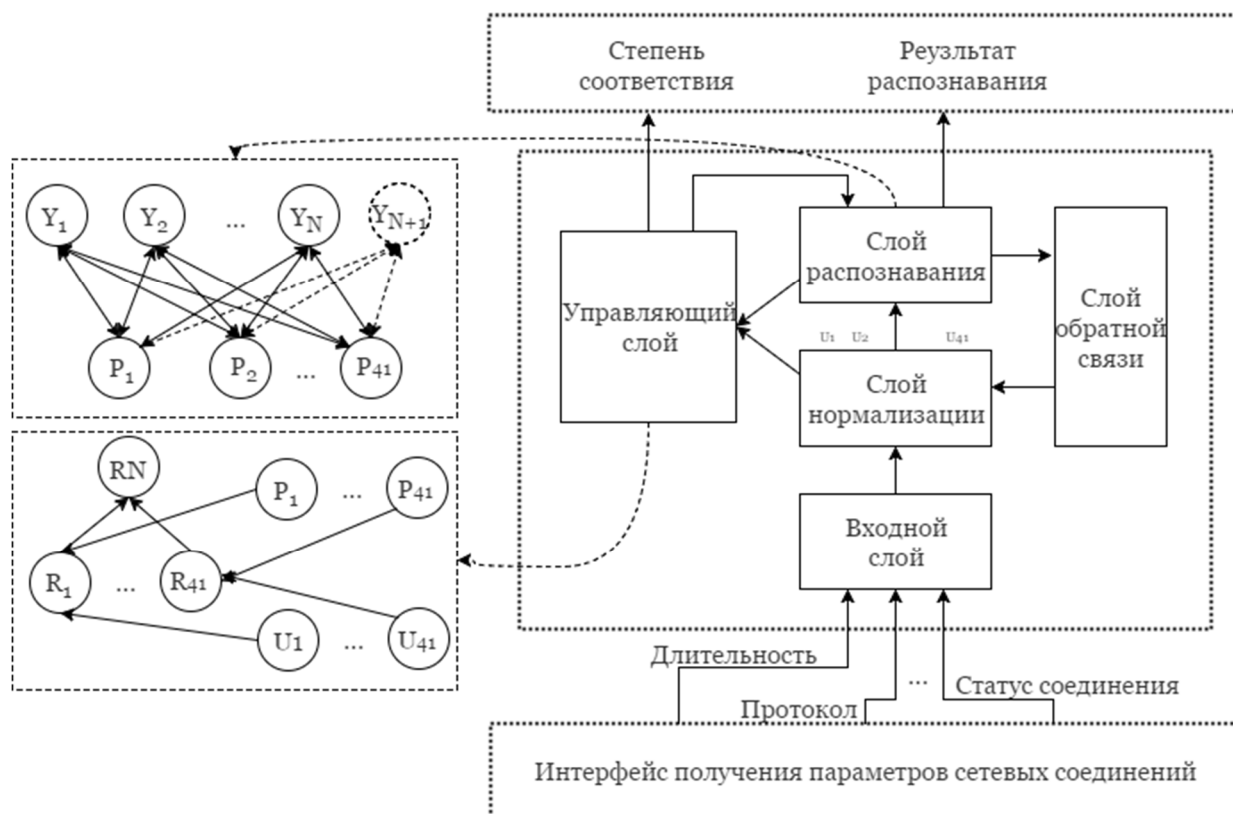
Степень соответствия

Реуэльтат распознавания

$Y_1$ $Y_2$ ... $Y_N$ $Y_{N+1}$

$P_1$ $P_2$ ... $P_{41}$

Слой распознавания

Управляющий слой

Слой обратной связи

U1 U2 U41

Слой нормализации

RN $P_1$ ... $P_{41}$

$R_1$ ... $R_{41}$

U1 ... $U_{41}$

Входной слой

Длительность

...

Протокол

Статус соединения

Интерфейс получения параметров сетевых соединений